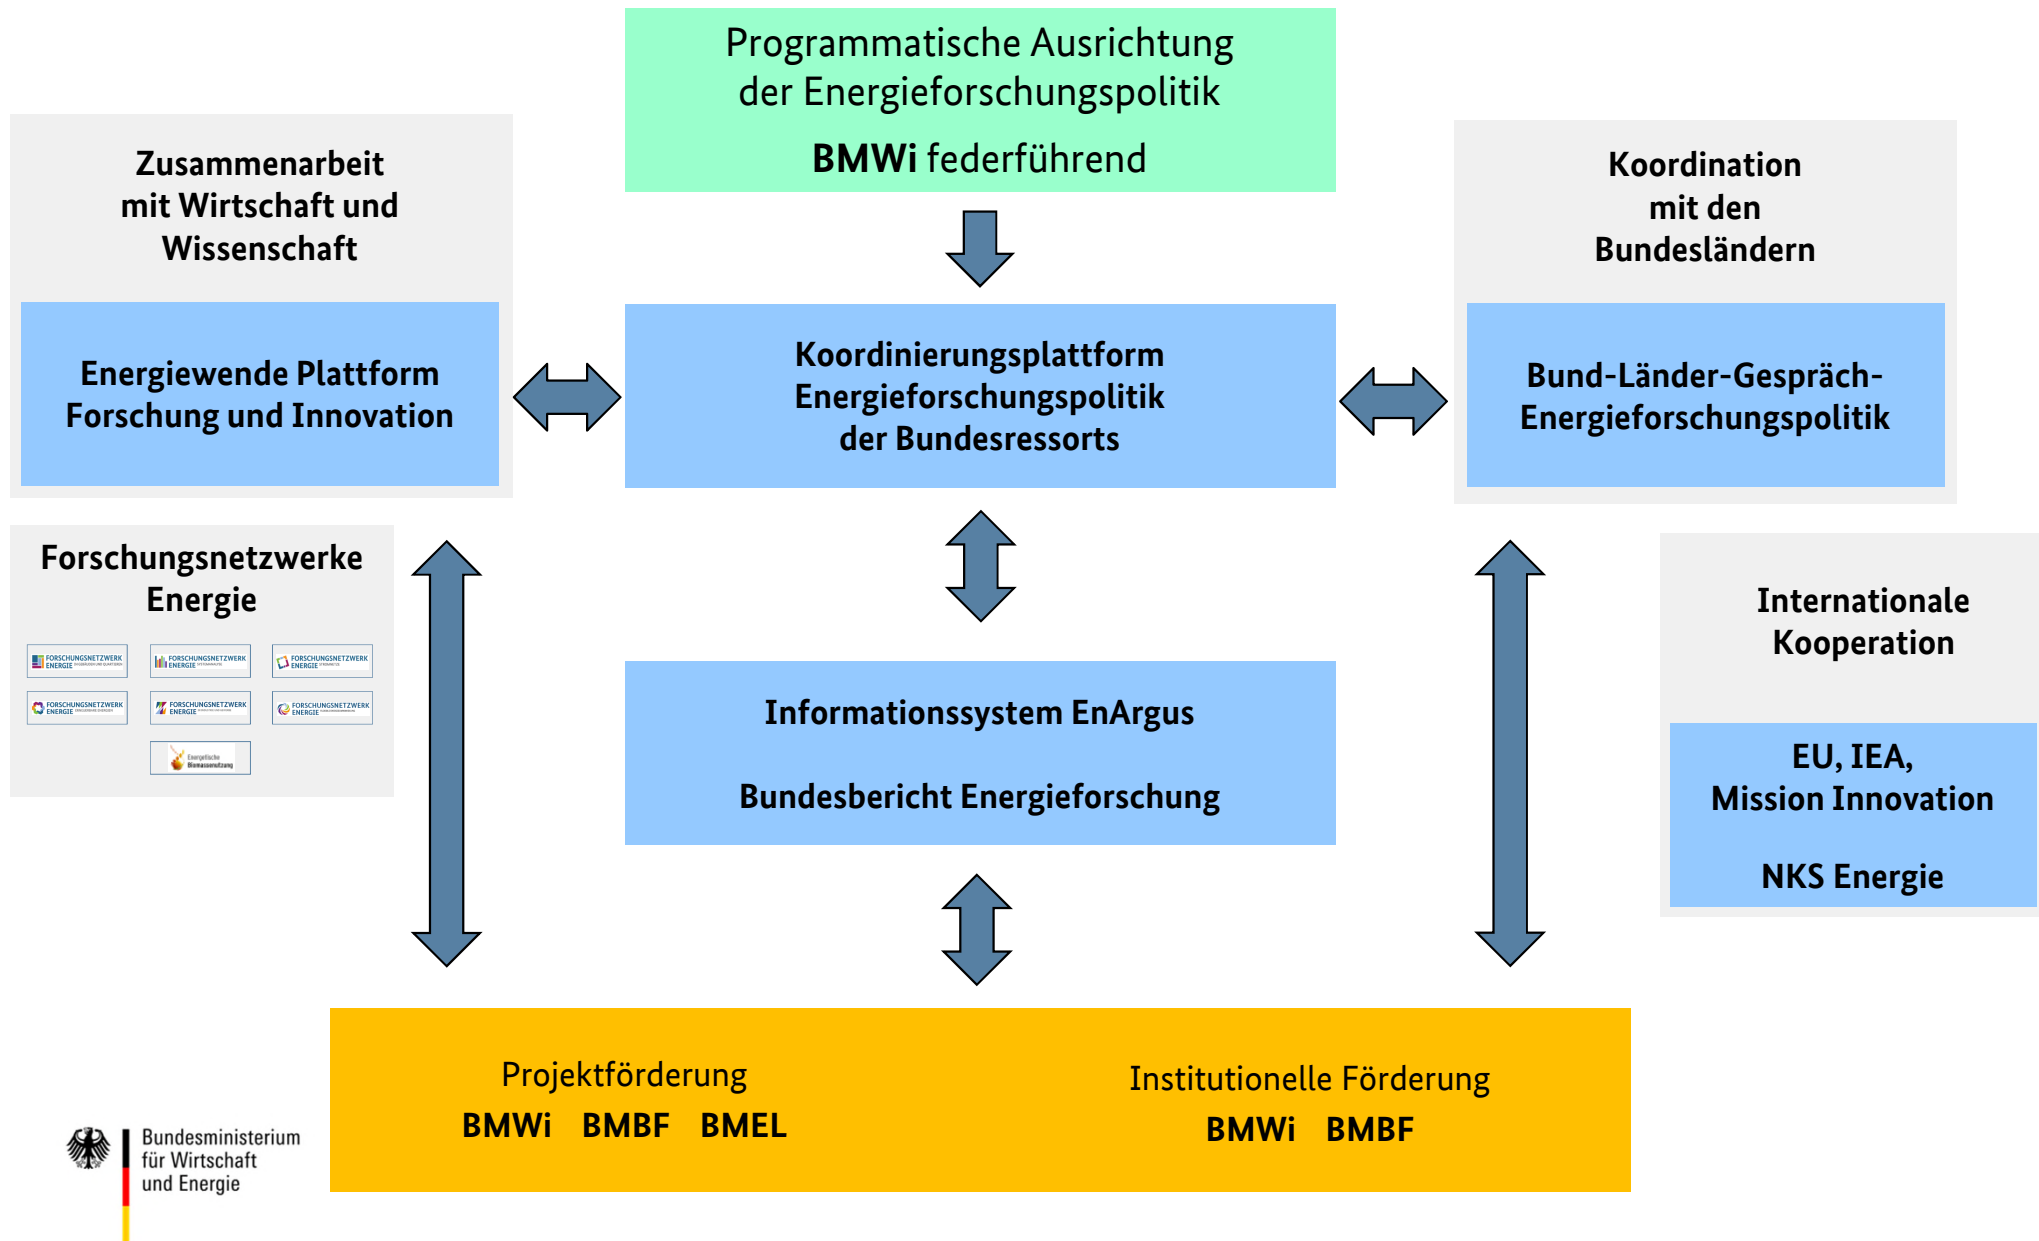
Programmatische Ausrichtung der Energieforschungspolitik

BMWi federführend

Zusammenarbeit mit Wirtschaft und Wissenschaft

Energiewende Plattform Forschung und Innovation

Koordinierungsplattform Energieforschungspolitik der Bundesressorts

Koordination mit den Bundesländern

Bund-Länder-Gespräch-Energieforschungspolitik

Forschungsnetzwerke Energie

FORSCHUNGSNETZWERK ENERGIE

FORSCHUNGSNETZWERK ENERGIE

FORSCHUNGSNETZWERK ENERGIE

FORSCHUNGSNETZWERK ENERGIE

FORSCHUNGSNETZWERK ENERGIE

FORSCHUNGSNETZWERK ENERGIE

Energetische Biomassenutzung

Informationssystem EnArgus

Bundesbericht Energieforschung

Internationale Kooperation

EU, IEA, Mission Innovation

NKS Energie

Projektförderung
BMWi BMBF BMEL

Institutionelle Förderung
BMWi BMBF

Bundesministerium für Wirtschaft und Energie